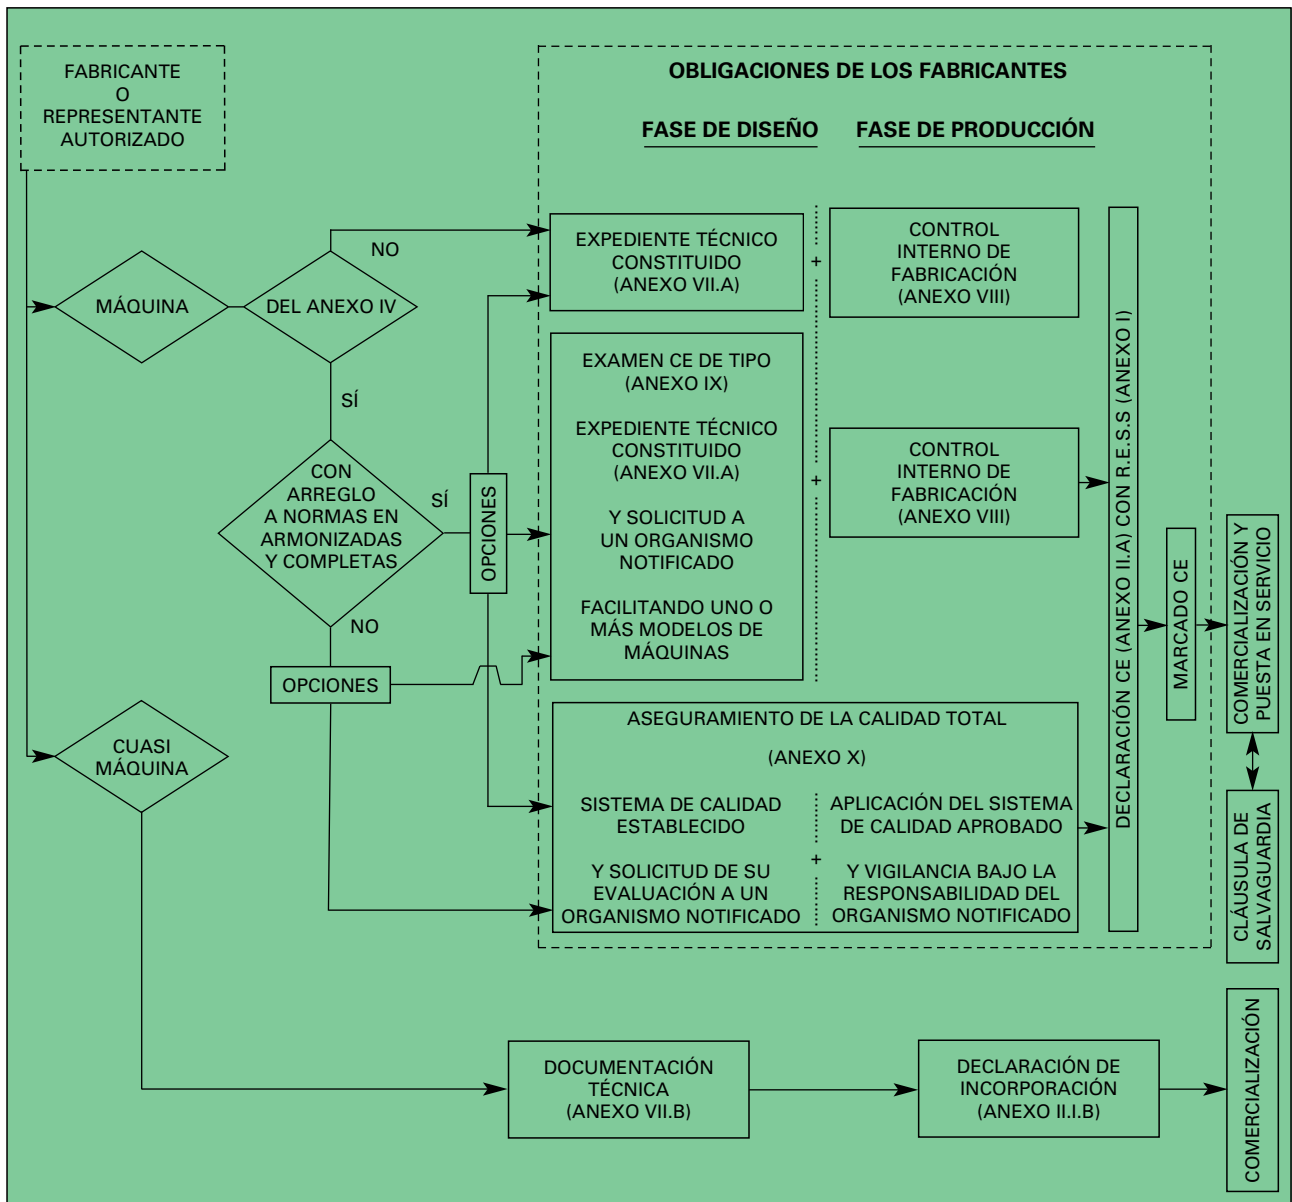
FABRICANTE
O
REPRESENTANTE
AUTORIZADO

OBLIGACIONES DE LOS FABRICANTES

FASE DE DISEÑO

FASE DE PRODUCCIÓN

MÁQUINA

DEL ANEXO IV

NO

SÍ

EXPEDIENTE TÉCNICO CONSTITUIDO (ANEXO VII.A)

+

CONTROL INTERNO DE FABRICACIÓN (ANEXO VIII)

CON ARREGLO A NORMAS EN ARMONIZADAS Y COMPLETAS

SÍ

OPCIONES

EXAMEN CE DE TIPO (ANEXO IX)

EXPEDIENTE TÉCNICO CONSTITUIDO (ANEXO VII.A)

Y SOLICITUD A UN ORGANISMO NOTIFICADO

FACILITANDO UNO O MÁS MODELOS DE MÁQUINAS

+

CONTROL INTERNO DE FABRICACIÓN (ANEXO VIII)

NO

OPCIONES

DECLARACIÓN CE (ANEXO II.A) CON R.E.S.S (ANEXO I)

MARCADO CE

COMERCIALIZACIÓN Y PUESTA EN SERVICIO

CUASI MÁQUINA

ASEGURAMIENTO DE LA CALIDAD TOTAL

(ANEXO X)

SISTEMA DE CALIDAD ESTABLECIDO

Y SOLICITUD DE SU EVALUACIÓN A UN ORGANISMO NOTIFICADO

+

APLICACIÓN DEL SISTEMA DE CALIDAD APROBADO

Y VIGILANCIA BAJO LA RESPONSABILIDAD DEL ORGANISMO NOTIFICADO

CLÁUSULA DE SALVAGUARDIA

DOCUMENTACIÓN TÉCNICA (ANEXO VII.B)

DECLARACIÓN DE INCORPORACIÓN (ANEXO II.I.B)

COMERCIALIZACIÓN